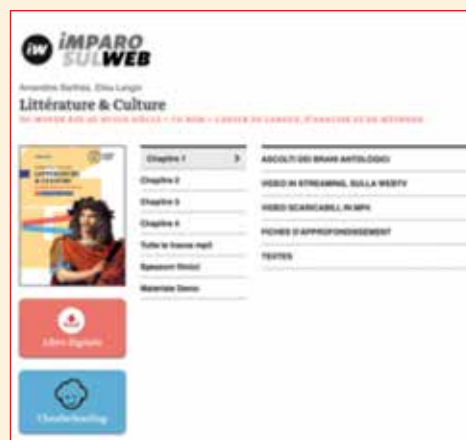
iW iMPARO SULWEB

Amandine Barthés, Elisa Langin

Littérature & Culture

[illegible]

Chapitre 1

Chapitre 2

Chapitre 3

Chapitre 4

Tutte le tracce mp3

Epreuves fléxiel

Materiale Demo

ASCOLTI DEI BRANI ANTOLOGICI

VIDEO IN STREAMING, SULLA WEBTV

VIDEO SCARICABILI IN MP4

FICHES D'APPROFONDISSEMENT

TESTES

Libro digitale

Clouderschooling